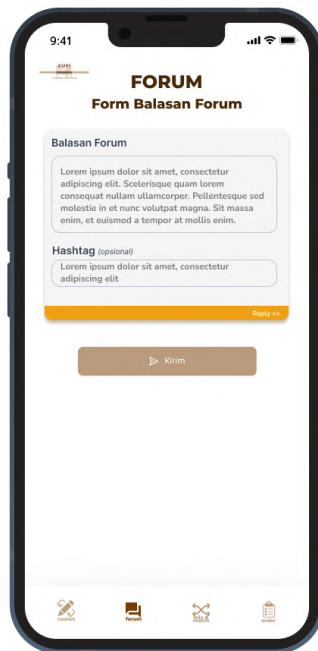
9:41

FORUM
Form Balasan Forum

Balasan Forum

Lorem ipsum dolor sit amet, consectetur adipiscing elit. Scelerisque quam lorem consequat nullam ullamcorper. Pellentesque sed molestie in et nunc volutpat magna. Sit massa enim, et euismod a tempor at mollis enim.

Hashtag (opsional)

Lorem ipsum dolor sit amet, consectetur adipiscing elit

Reply >>

Kirim

custom forum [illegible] order